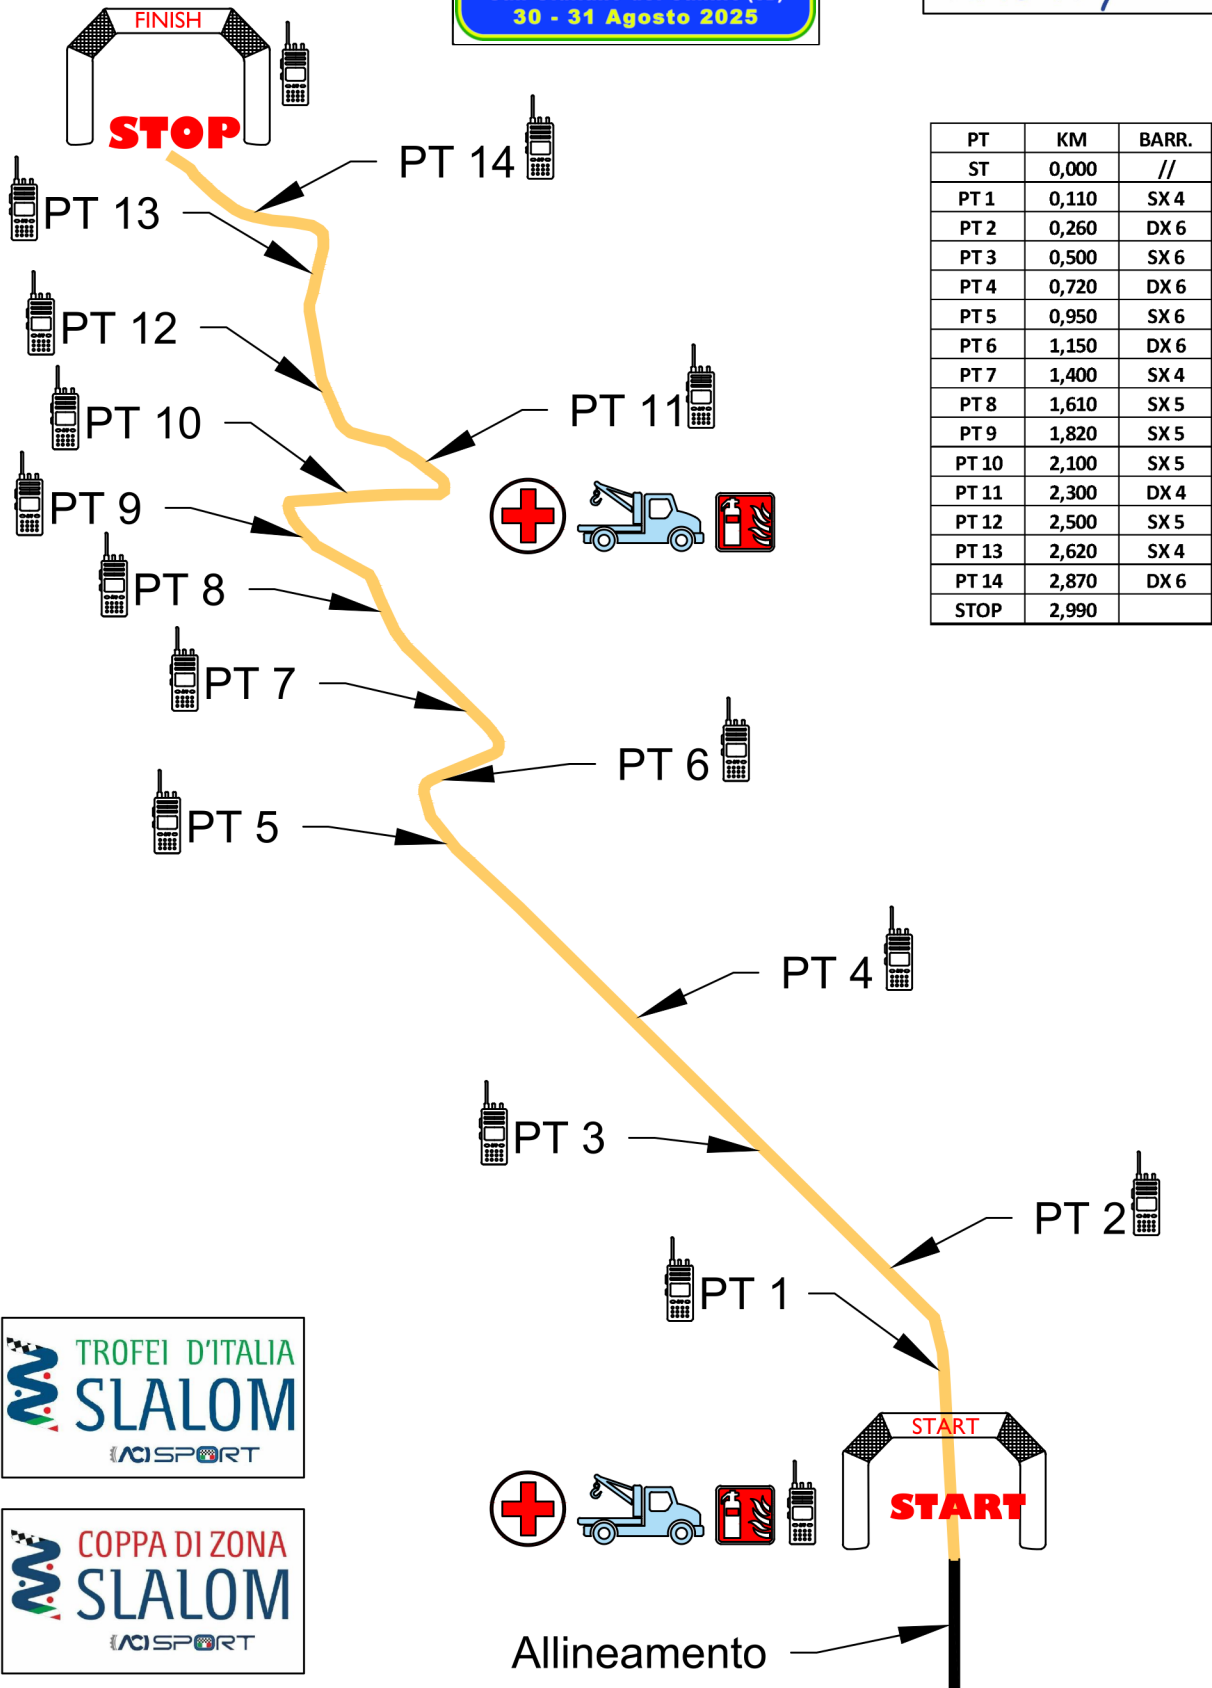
30 - 31 Agosto 2025

FINISH

STOP

| PT | KM | BARR. |
|---|---|---|
| ST | 0,000 | // |
| PT 1 | 0,110 | SX 4 |
| PT 2 | 0,260 | DX 6 |
| PT 3 | 0,500 | SX 6 |
| PT 4 | 0,720 | DX 6 |
| PT 5 | 0,950 | SX 6 |
| PT 6 | 1,150 | DX 6 |
| PT 7 | 1,400 | SX 4 |
| PT 8 | 1,610 | SX 5 |
| PT 9 | 1,820 | SX 5 |
| PT 10 | 2,100 | SX 5 |
| PT 11 | 2,300 | DX 4 |
| PT 12 | 2,500 | SX 5 |
| PT 13 | 2,620 | SX 4 |
| PT 14 | 2,870 | DX 6 |
| STOP | 2,990 | |

PT 14

PT 13

PT 12

PT 10

PT 11

PT 9

PT 8

PT 7

PT 6

PT 5

PT 4

PT 3

PT 2

PT 1

START

START

Allineamento

TROFEI D'ITALIA SLALOM ACI SPORT

COPPA DI ZONA SLALOM ACI SPORT